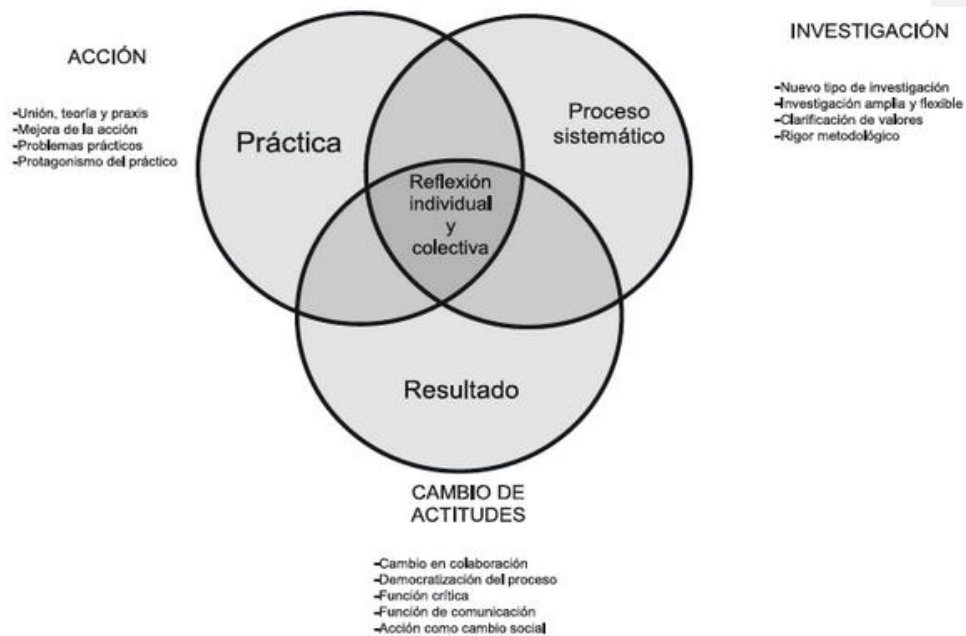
ACCIÓN

-Unión, teoría y praxis
-Mejora de la acción
-Problemas prácticos
-Protagonismo del práctico

INVESTIGACIÓN

-Nuevo tipo de investigación
-Investigación amplia y flexible
-Clarificación de valores
-Rigor metodológico

Práctica

Proceso sistemático

Reflexión individual y colectiva

Resultado

CAMBIO DE ACTITUDES

-Cambio en colaboración
-Democratización del proceso
-Función crítica
-Función de comunicación
-Acción como cambio social